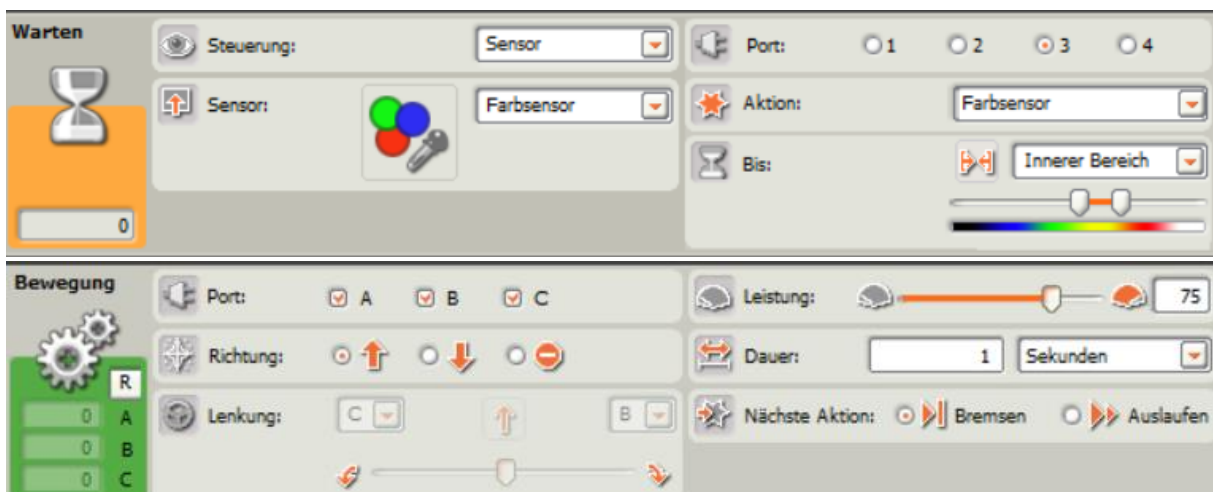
Warten

0

Steuerung: Sensor

Sensor: Farbsensor

Port: 1 2 3 4

Aktion: Farbsensor

Bis: Innerer Bereich

Bewegung

R

0 A

0 B

0 C

Port: A B C

Richtung:

Lenkung: C B

Leistung: 75

Dauer: 1 Sekunden

Nächste Aktion: Bremsen Auslaufen